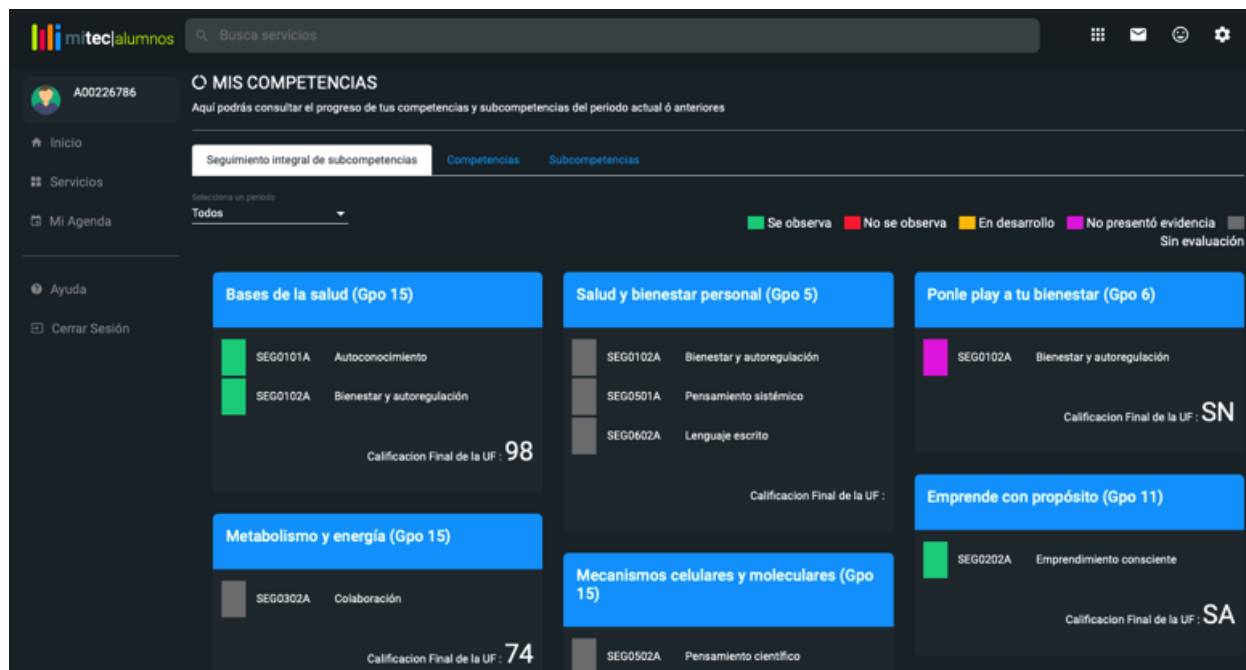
mitec|alumnos

Busca servicios

A00226786

Inicio

Servicios

Mi Agenda

Ayuda

Cerrar Sesión

MIS COMPETENCIAS

Aquí podrás consultar el progreso de tus competencias y subcompetencias del periodo actual ó anteriores

Seguimiento integral de subcompetencias | Competencias | Subcompetencias

Selecciona un periodo
Todos

Se observa No se observa En desarrollo No presentó evidencia Sin evaluación

Bases de la salud (Gpo 15)

SEG0101A Autoconocimiento
SEG0102A Bienestar y autoregulación

Calificacion Final de la UF : 98

Salud y bienestar personal (Gpo 5)

SEG0102A Bienestar y autoregulación
SEG0501A Pensamiento sistémico
SEG0602A Lenguaje escrito

Calificacion Final de la UF :

Ponle play a tu bienestar (Gpo 6)

SEG0102A Bienestar y autoregulación

Calificacion Final de la UF : SN

Metabolismo y energía (Gpo 15)

SEG0302A Colaboración

Calificacion Final de la UF : 74

Mecanismos celulares y moleculares (Gpo 15)

SEG0502A Pensamiento científico

Emprende con propósito (Gpo 11)

SEG0202A Emprendimiento consciente

Calificacion Final de la UF : SA